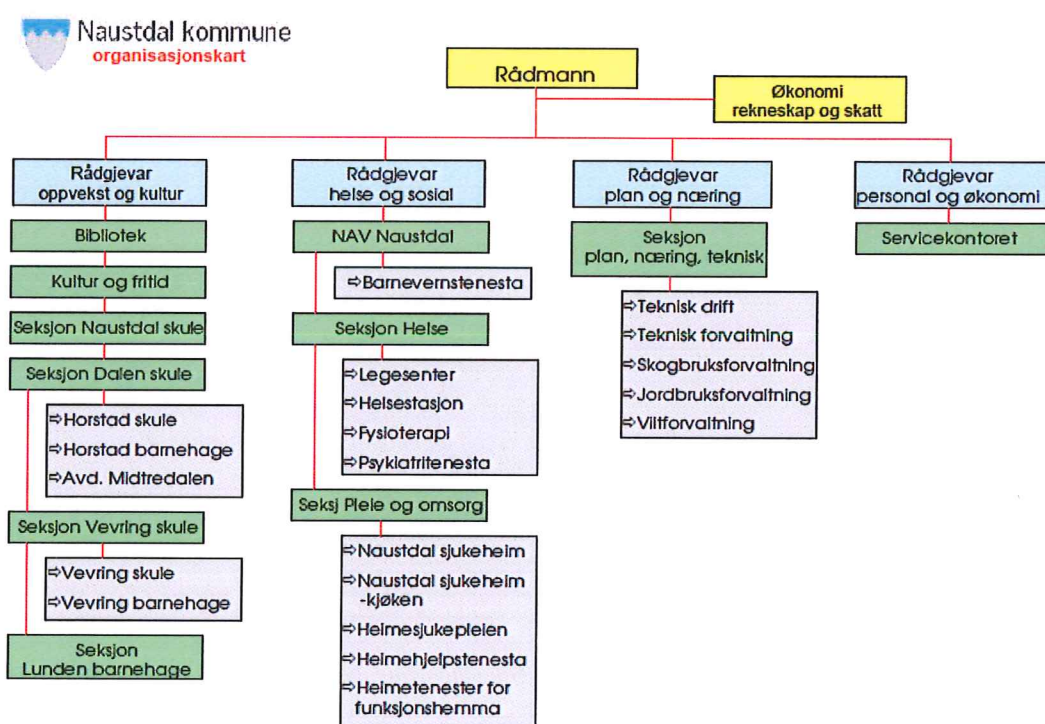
Naustdal kommune
organisasjonskart

Rådmann

Økonomi
rekneskap og skatt

Rådgjevar
oppvekst og kultur

Bibliotek

Kultur og fritid

Seksjon Naustdal skule

Seksjon Dalen skule

⇨Horstad skule
⇨Horstad barnehage
⇨Avd. Midtredalen

Seksjon Vevring skule

⇨Vevring skule
⇨Vevring barnehage

Seksjon
Lunden barnehage

Rådgjevar
helse og sosial

NAV Naustdal

⇨Barnevernstenesta

Seksjon Helse

⇨Legesenter
⇨Helsestasjon
⇨Fysioterapi
⇨Psykiatritenesta

Seksj Pleie og omsorg

⇨Naustdal sjukeheim
⇨Naustdal sjukeheim -kjøken
⇨Heimesjukepleien
⇨Heimehjelpstenesta
⇨Heimetenester for funksjonshemma

Rådgjevar
plan og næring

Seksjon
plan, næring, teknisk

⇨Teknisk drift
⇨Teknisk forvaltning
⇨Skogbruksforvaltning
⇨Jordbruksforvaltning
⇨Viltforvaltning

Rådgjevar
personal og økonomi

Servicekontoret